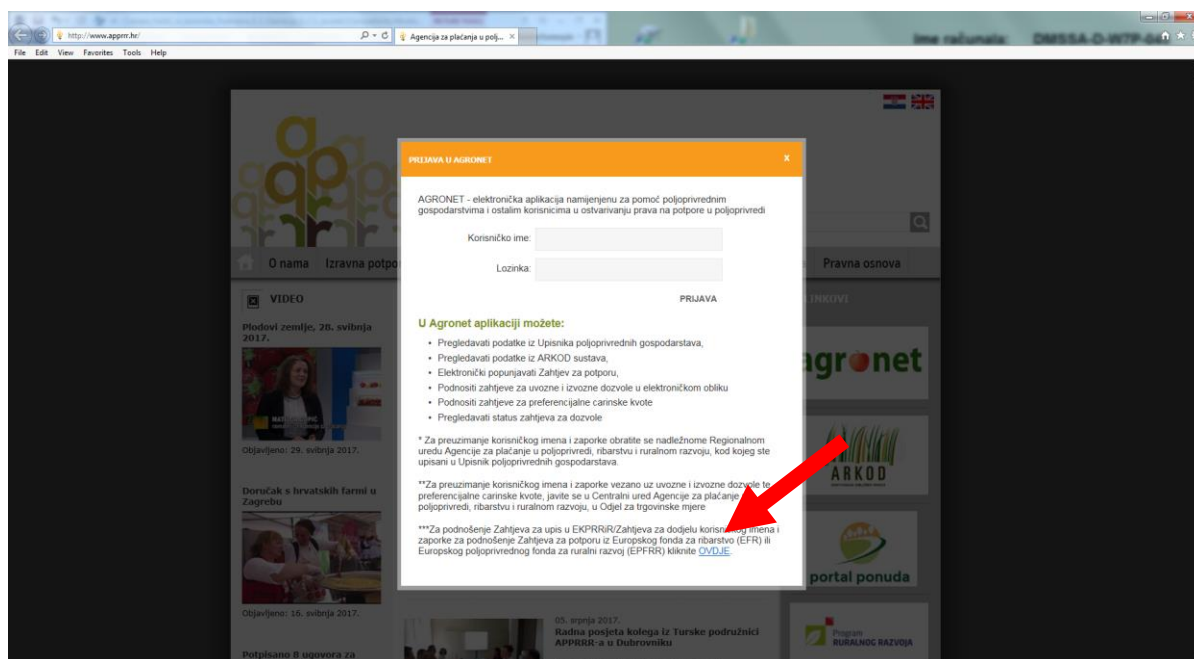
http://www.apprrr.hr/
Agencija za plaćanje u polj...
Ime računala: DMSSA-D-WTP-04

File Edit View Favorites Tools Help

O nama Izravna potpo

Pravna osnova

VIDEO

Plodovi zemlje, 28. svibnja 2017.

Objavljeno: 29. svibnja 2017.

Doručak s hrvatskih farmi u Zagrebu

Objavljeno: 16. svibnja 2017.

Potpisano 8 ugovora za

LINKOVI

agronet

ARKOD

portal ponuda

Program RURALNOG RAZVOJA

05. srpnja 2017.
Radna posjeta kolega iz Turske područnici APPRRR-a u Dubrovniku

PRIJAVA U AGRONET

X

AGRONET - elektronička aplikacija namijenjenu za pomoć poljoprivrednim gospodarstvima i ostalim korisnicima u ostvarivanju prava na potpore u poljoprivredi

Korisničko ime:

Lozinka:

PRIJAVA

U Agronet aplikaciji možete:

• Pregledavati podatke iz Upisnika poljoprivrednih gospodarstava,
• Pregledavati podatke iz ARKOD sustava,
• Elektronički popunjavati Zahtjev za potporu,
• Podnositi zahtjeve za uvozne i izvozne dozvole u elektroničkom obliku
• Podnositi zahtjeve za preferencijalne carinske kvote
• Pregledavati status zahtjeva za dozvole

* Za preuzimanje korisničkog imena i zaporke obratite se nadležnome Regionalnom uredu Agencije za plaćanje u poljoprivredi, ribarstvu i ruralnom razvoju, kod kojeg ste upisani u Upisnik poljoprivrednih gospodarstava.

**Za preuzimanje korisničkog imena i zaporke vezano uz uvozne i izvozne dozvole te preferencijalne carinske kvote, javite se u Centralni ured Agencije za plaćanje u poljoprivredi, ribarstvu i ruralnom razvoju, u Odjel za trgovinske mjere

***Za podnošenje Zahtjeva za upis u EKPRRiR/Zahtjeva za dodjelu korisničkog imena i zaporke za podnošenje Zahtjeva za potporu iz Europskog fonda za ribarstvo (EFR) ili Europskog poljoprivrednog fonda za ruralni razvoj (EPFRR) kliknite OVDJE.